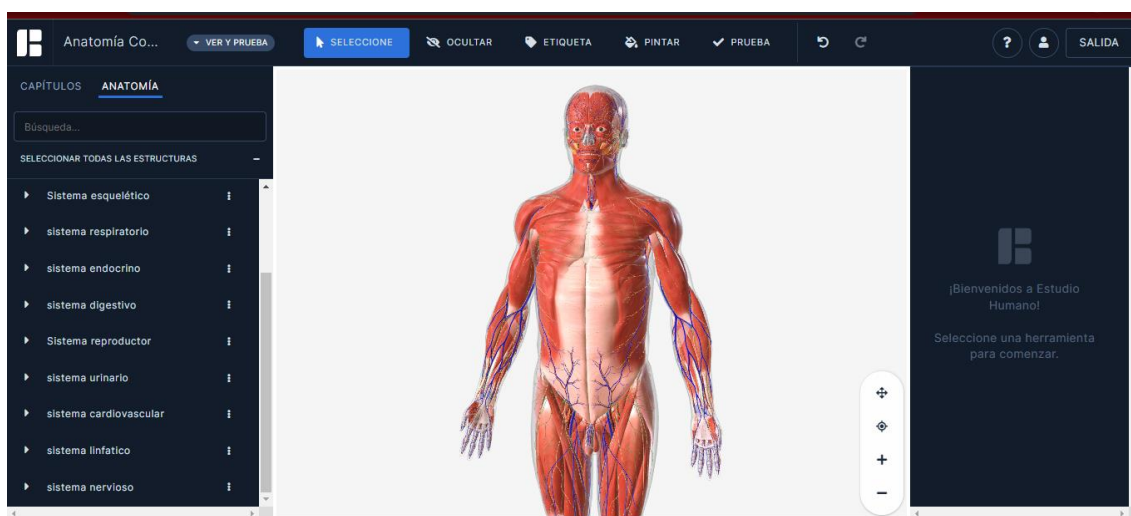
Anatomía Co...

VER Y PRUEBA

SELECCIONE

OCULTAR

ETIQUETA

PINTAR

PRUEBA

?

SALIDA

CAPÍTULOS

ANATOMÍA

Búsqueda...

SELECCIONAR TODAS LAS ESTRUCTURAS

Sistema esquelético

sistema respiratorio

sistema endocrino

sistema digestivo

Sistema reproductor

sistema urinario

sistema cardiovascular

sistema linfatico

sistema nervioso

+

−

¡Bienvenidos a Estudio Humano!

Seleccione una herramienta para comenzar.